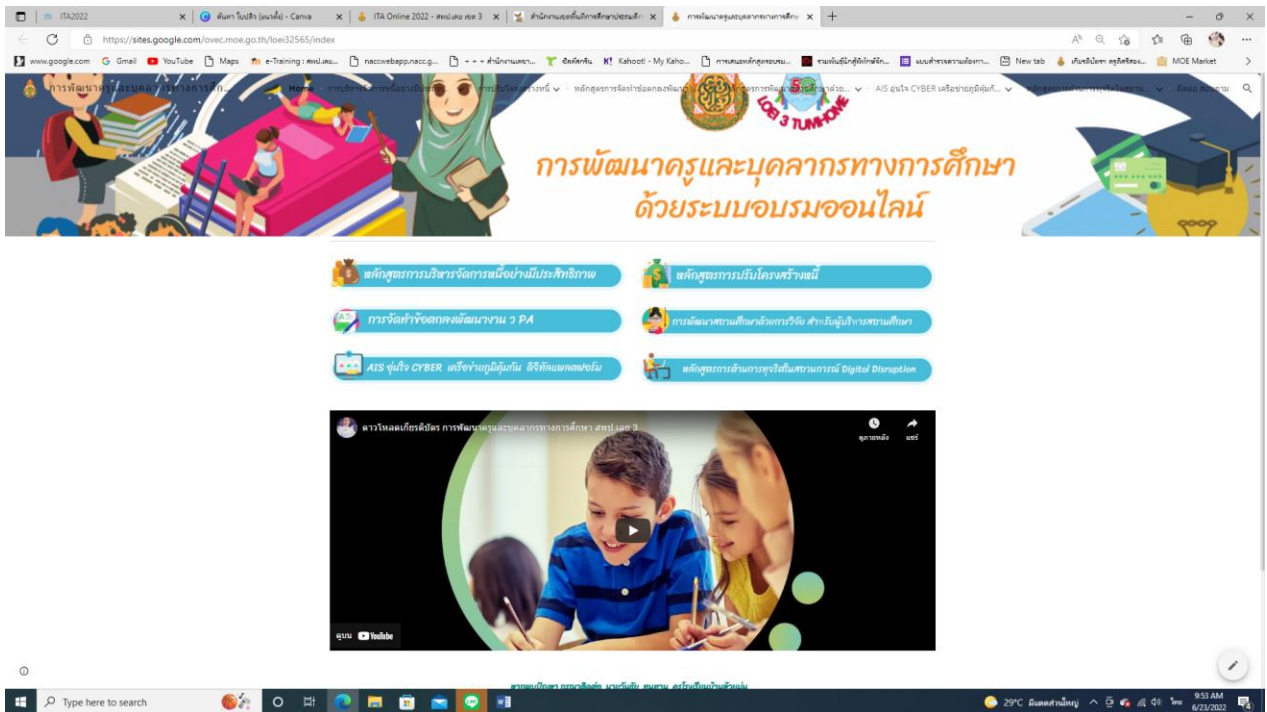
ITA2022 | ค้นหา โปสเตอร์ - Canva | ITA Online 2022 - สพป.เลย เขต 3 | สำนักงานเขตพื้นที่การศึกษาประถมศึกษา | การพัฒนาครูและบุคลากรทางการศึกษา

https://sites.google.com/ovec.moe.go.th/loei32565/index

www.google.com Gmail YouTube Maps e-Training : สพป.เลย... naccwebapp.nacc.g... สำนักงานเลขา... อัลลัลกลิน Kahoot! - My Kaho... การเสนอหลักสูตรอบรม... New tab MOE Market

การพัฒนาครูและบุคลากรทางการศึก... Home AIS อุ่นใจ CYBER เครือข่ายภูมิคุ้มกั... ติดต่อ สอบถาม

LOEI 3 TUMHOME

การพัฒนาครูและบุคลากรทางการศึกษา
ด้วยระบบอบรมออนไลน์

หลักสูตรการบริหารจัดการหนี้อย่างมีประสิทธิภาพ

หลักสูตรการปรับโครงสร้างหนี้

การจัดทำข้อตกลงพัฒนางาน ว PA

การพัฒนาสถานศึกษาด้วยการวิจัย สำหรับผู้บริหารสถานศึกษา

AIS อุ่นใจ CYBER เครือข่ายภูมิคุ้มกัน ดิจิทัลแพลตฟอร์ม

หลักสูตรการต้านการทุจริตในสถานการณ์ Digital Disruption

ดาวโหลดเกียรติบัตร การพัฒนาครูและบุคลากรทางการศึกษา สพป.เลย เขต 3

ดูภายหลัง แชร์

ดูบน YouTube

Type here to search

29°C มีแดดส่วนใหญ่ 9:53 AM 6/23/2022